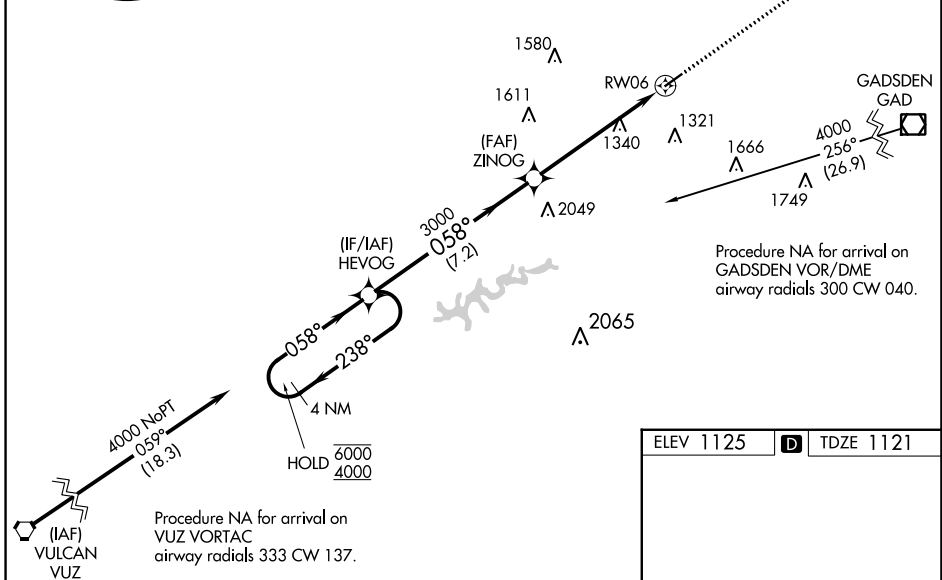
1580

RW06

GADSDEN
GAD

1611

1321

(FAF)
ZINOG

1340

4000
256°
(26.9)

1666

1749

3000
058°
(7.2)

2049

(IF/IAF)
HEVOG

Procedure NA for arrival on GADSDEN VOR/DME airway radials 300 CW 040.

058°

238°

2065

4000 NoPT
059°
(18.3)

4 NM

HOLD $\overline{6000}$ $\underline{4000}$

| ELEV 1125 | D | TDZE 1121 |
|---|---|---|

(IAF)
VULCAN
VUZ

Procedure NA for arrival on VUZ VORTAC airway radials 333 CW 137.